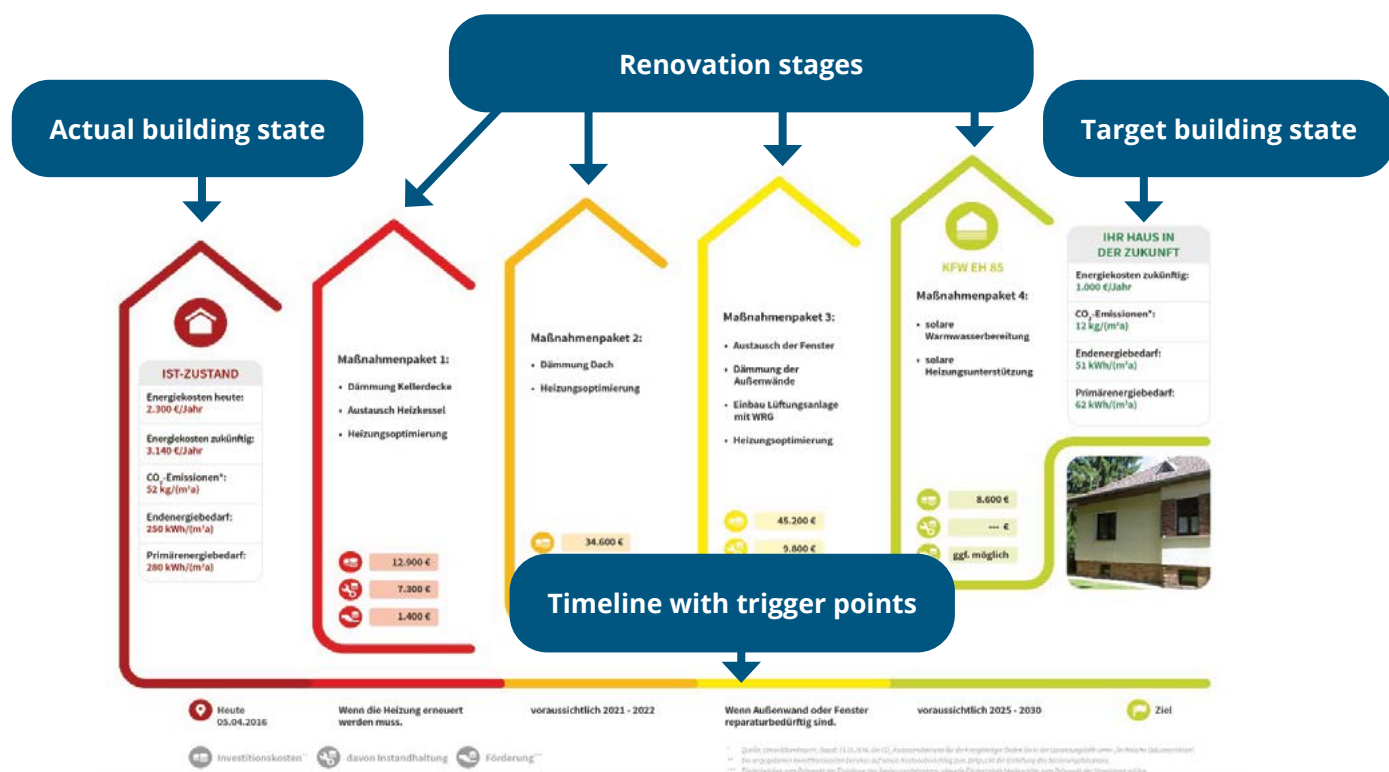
Renovation stages

Actual building state

Target building state

IST-ZUSTAND

Energiekosten heute: 2.300 €/Jahr

Energiekosten zukünftig: 3.140 €/Jahr

$CO_2$-Emissionen*: 52 kg/(m²a)

Endenergiebedarf: 250 kWh/(m²a)

Primärenergiebedarf: 280 kWh/(m²a)

Maßnahmenpaket 1:

• Dämmung Kellerdecke

• Austausch Heizkessel

• Heizungsoptimierung

12.900 €

7.300 €

1.400 €

Maßnahmenpaket 2:

• Dämmung Dach

• Heizungsoptimierung

34.600 €

Maßnahmenpaket 3:

• Austausch der Fenster

• Dämmung der Außenwände

• Einbau Lüftungsanlage mit WRG

• Heizungsoptimierung

45.200 €

9.800 €

KFW EH 85

Maßnahmenpaket 4:

• solare Warmwasserbereitung

• solare Heizungsunterstützung

8.600 €

--- €

ggf. möglich

IHR HAUS IN DER ZUKUNFT

Energiekosten zukünftig: 1.000 €/Jahr

$CO_2$-Emissionen*: 12 kg/(m²a)

Endenergiebedarf: 51 kWh/(m²a)

Primärenergiebedarf: 62 kWh/(m²a)

Timeline with trigger points

Heute 05.04.2016

Wenn die Heizung erneuert werden muss.

voraussichtlich 2021 - 2022

Wenn Außenwand oder Fenster reparaturbedürftig sind.

voraussichtlich 2025 - 2030

Ziel

Investitionskosten** davon Instandhaltung Förderung***

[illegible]